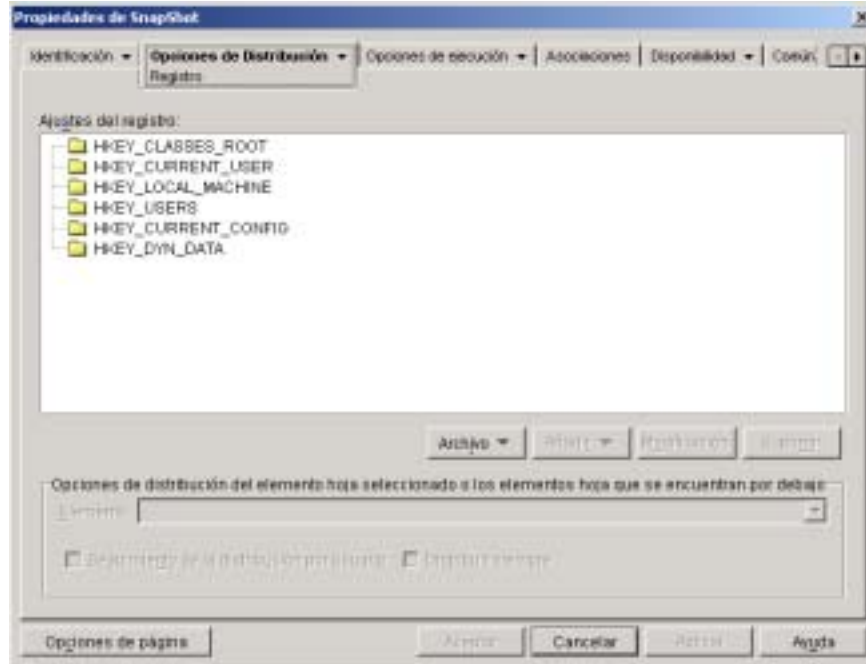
Propiedades de SnapShot

Identificación ▾ | Opciones de Distribución ▾ | Opciones de ejecución ▾ | Asociaciones | Disponibilidad ▾ | Comú

Registro

Ajustes del registro:

HKEY_CLASSES_ROOT
HKEY_CURRENT_USER
HKEY_LOCAL_MACHINE
HKEY_USERS
HKEY_CURRENT_CONFIG
HKEY_DYN_DATA

Archivo ▾ | Añadir ▾ | Modificación | Suprimir

Opciones de distribución del elemento hoja seleccionado o los elementos hoja que se encuentran por debajo

Suceso:

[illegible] | Distribuir siempre

Opciones de página | Aceptar | Cancelar | Aplicar | Ayuda